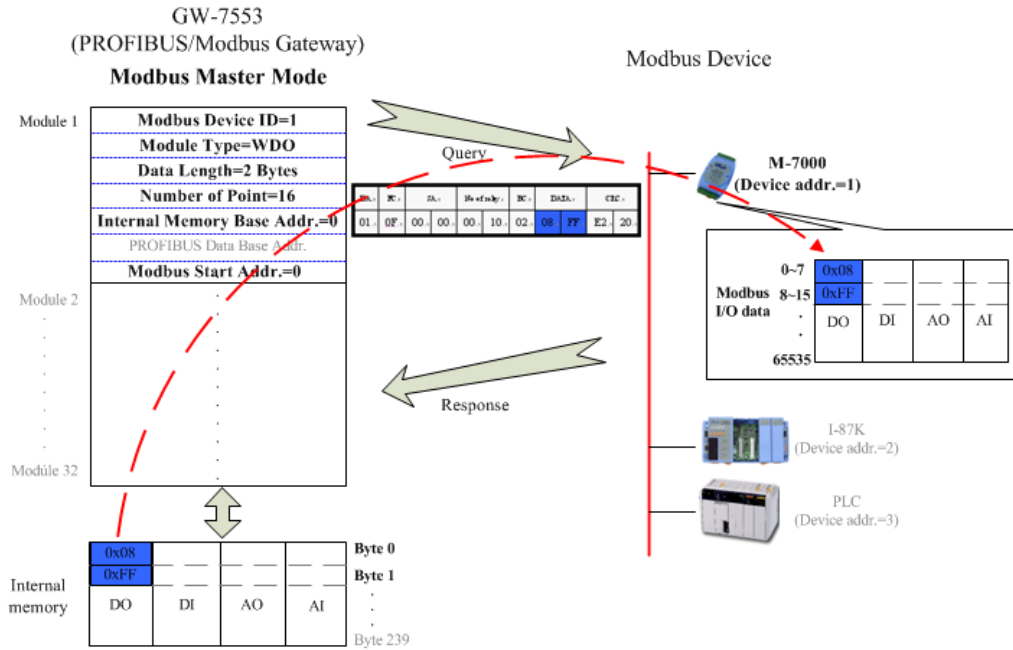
GW-7553
(PROFIBUS/Modbus Gateway)
Modbus Master Mode

Module 1
Modbus Device ID=1
Module Type=WDO
Data Length=2 Bytes
Number of Point=16
Internal Memory Base Addr.=0
PROFIBUS Data Base Addr.
Modbus Start Addr.=0

Module 2
.
.
.
.
.
.
Module 32

Query

| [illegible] | FC | SA | | No of relay | | BC | DATA | | CRC | |
|---|---|---|---|---|---|---|---|---|---|---|
| 01 | 0F | 00 | 00 | 00 | 10 | 02 | 08 | FF | E2 | 20 |

Modbus Device

M-7000
(Device addr.=1)

| | 0x08 | | | |
|---|---|---|---|---|
| 0~7 | 0x08 | | | |
| 8~15 | 0xFF | | | |
| | DO | DI | AO | AI |

Modbus I/O data
.
.
65535

Response

I-87K
(Device addr.=2)

PLC
(Device addr.=3)

Internal memory

| 0x08 | | | | Byte 0 |
|---|---|---|---|---|
| 0xFF | | | | Byte 1 |
| DO | DI | AO | AI | |

.
.
Byte 239